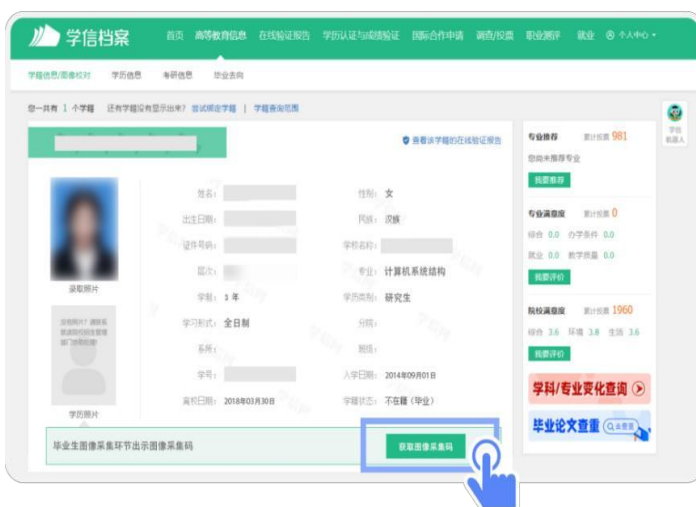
学信档案 首页 高等教育信息 在线验证报告 学历认证与成绩验证 国际合作申请 调查/投票 职业测评 就业 个人中心

学籍信息/图像校对 学历信息 考研信息 毕业去向

您一共有 1 个学籍 还有学籍没有显示出来? 尝试绑定学籍 | 学籍查询范围

查看该学籍的在线验证报告

姓名:
性别: 女
出生日期:
民族: 汉族
证件号码:
学校名称:
层次:
专业: 计算机系统结构
学制: 1 年
学历类别: 研究生
学习形式: 全日制
分院:
系所:
班级:
学号:
入学日期: 2014年09月01日
离校日期: 2018年03月30日
学籍状态: 不在籍 (毕业)

录取照片

学历照片

毕业生图像采集环节出示图像采集码

获取图像采集码

专业推荐 累计投票 981
您尚未推荐专业
我要推荐

专业满意度 累计投票 0
综合 0.0 办学条件 0.0
就业 0.0 教学质量 0.0
我要评价

院校满意度 累计投票 1960
综合 3.6 环境 3.8 生活 3.6
我要评价

学科/专业变化查询

毕业论文查重

学信机器人